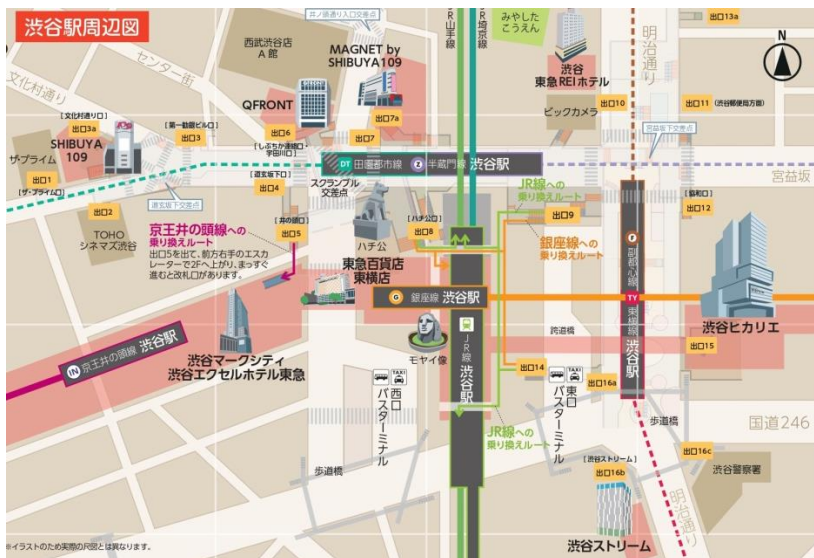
渋谷駅周辺図

井ノ頭通り入口交差点

JR山手線

埼京線

みやした こうえん

明治通り

出口13a

N

西武渋谷店 A館

センター街

MAGNET by SHIBUYA109

渋谷 東急REIホテル

文化村通り

QFRONT

出口7a

出口10

出口11

[渋谷郵便局方面]

[文化村通り口]

出口3a

[第一勧銀ビル口]

出口3

出口6

出口7

ビックカメラ

宮益坂下交差点

SHIBUYA 109

ザ・プライム

[しぶちか連絡口・宇田川口]

DT 田園都市線

Z 半蔵門線

渋谷駅

宮益坂

[ザ・プライム口]

出口1

[道玄坂下口]

出口4

スクランブル交差点

JR線への乗り換えルート

[宮益口]

出口12

出口2

道玄坂下交差点

[ハチ公口]

出口9

TOHO シネマズ渋谷

[井の頭口]

出口5

ハチ公

出口8

F 副都心線

京王井の頭線への乗り換えルート

出口5を出て、前方右手のエスカレーターで2Fへ上がり、まっすぐ進むと改札口があります。

東急百貨店 東横店

銀座線への乗り換えルート

G 銀座線 渋谷駅

TY 東横線

渋谷ヒカリエ

IN 京王井の頭線 渋谷駅

渋谷マークシティ 渋谷エクセルホテル東急

モヤイ像

JR線 渋谷駅

跨道橋

出口15

渋谷駅

TAXI 西口 バスターミナル

出口14

TAXI 東口 バスターミナル

出口16a

歩道橋

国道246

JR線への乗り換えルート

出口16c

歩道橋

[渋谷ストリーム]

出口16b

渋谷警察署

明治通り

渋谷ストリーム

※イラストのため実際の尺図とは異なります。